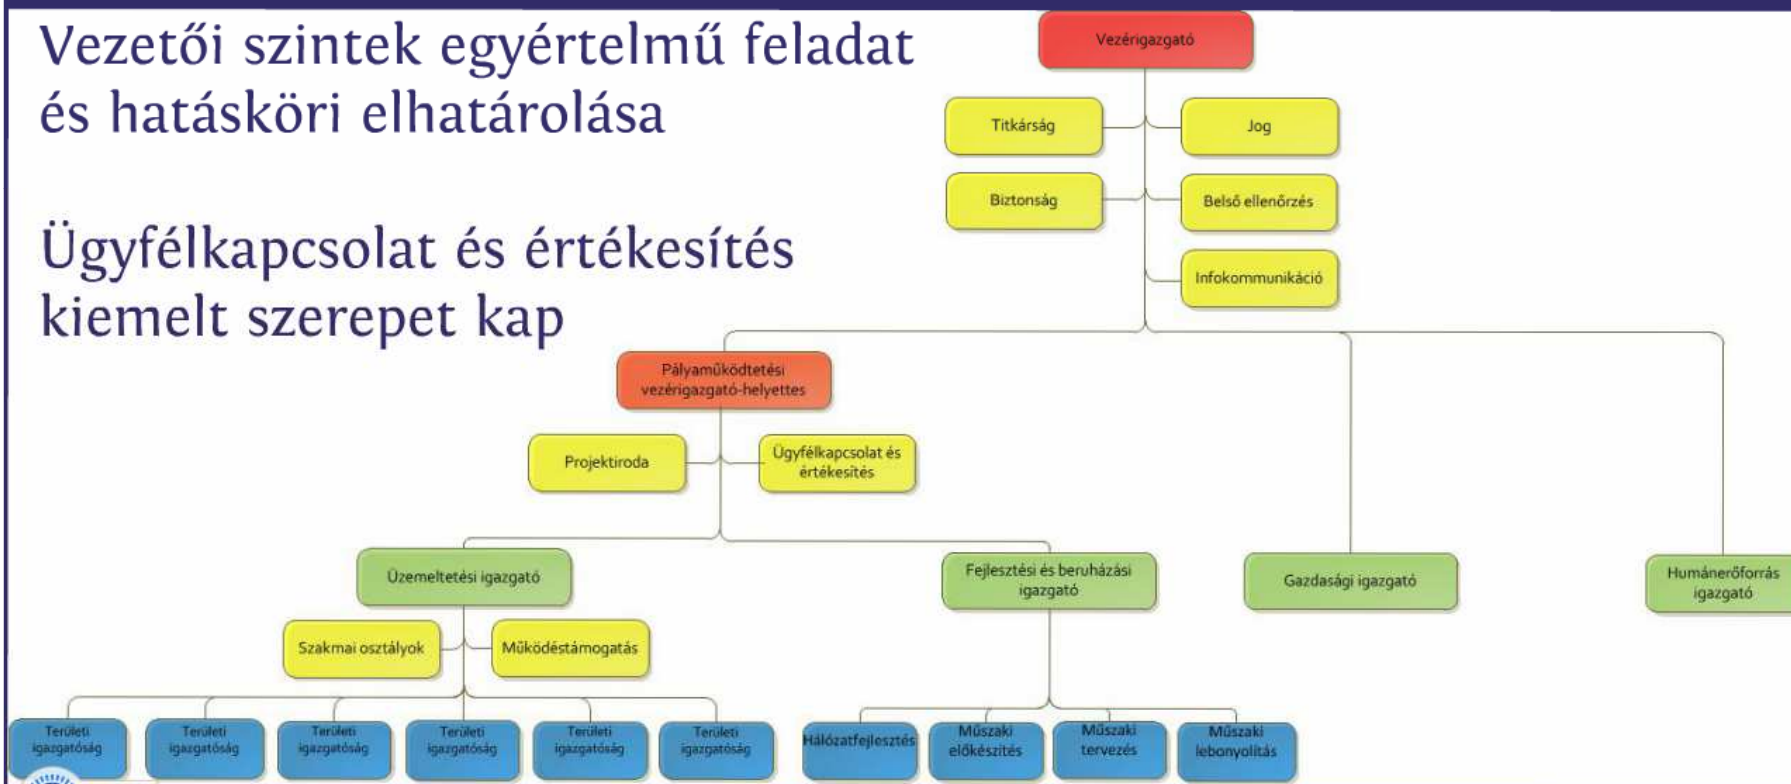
Vezetői szintek egyértelmű feladat és hatásköri elhatárolása

Ügyfélkapcsolat és értékesítés kiemelt szerepet kap

Vezérigazgató

Titkárság

Jog

Biztonság

Belső ellenőrzés

Infokommunikáció

Pályaműködtetési vezérigazgató-helyettes

Projektiroda

Ügyfélkapcsolat és értékesítés

Üzemeltetési igazgató

Fejlesztési és beruházási igazgató

Gazdasági igazgató

Humánerőforrás igazgató

Szakmai osztályok

Működéstámogatás

Területi igazgatóság

Területi igazgatóság

Területi igazgatóság

Területi igazgatóság

Területi igazgatóság

Területi igazgatóság

Hálózatfejlesztés

Műszaki előkészítés

Műszaki tervezés

Műszaki lebonyolítás